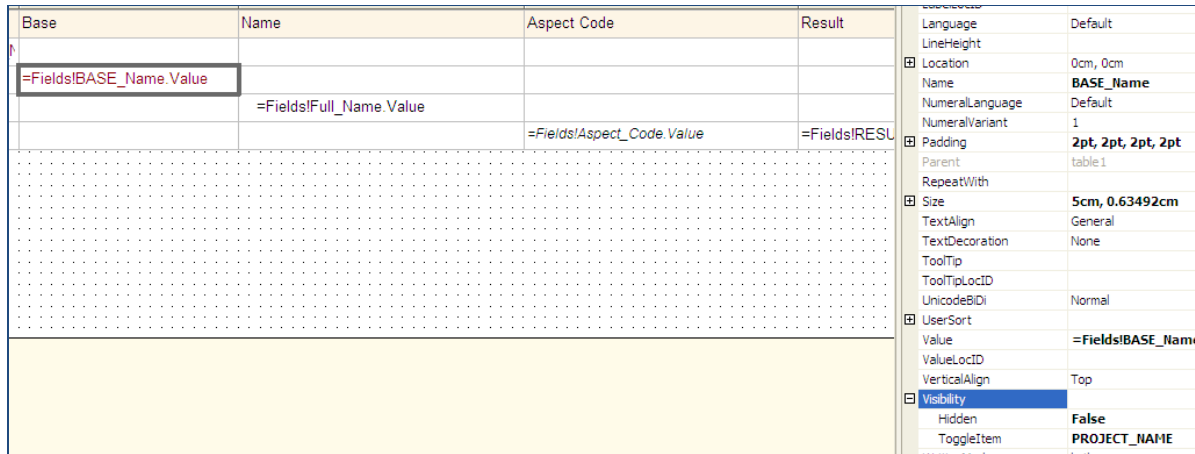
| Base | Name | Aspect Code | Result |
|---|---|---|---|
| | | | |
| =Fields!BASE_Name.Value | | | |
| | =Fields!Full_Name.Value | | |
| | | =Fields!Aspect_Code.Value | =Fields!RESU |

| Property | Value |
|---|---|
| Language | Default |
| LineHeight | |
| Location | 0cm, 0cm |
| Name | BASE_Name |
| NumeralLanguage | Default |
| NumeralVariant | 1 |
| Padding | 2pt, 2pt, 2pt, 2pt |
| Parent | table1 |
| RepeatWith | |
| Size | 5cm, 0.63492cm |
| TextAlign | General |
| TextDecoration | None |
| ToolTip | |
| ToolTipLocID | |
| UnicodeBiDi | Normal |
| UserSort | |
| Value | =Fields!BASE_Name |
| ValueLocID | |
| VerticalAlign | Top |
| Visibility | |
| Hidden | False |
| ToggleItem | PROJECT_NAME |